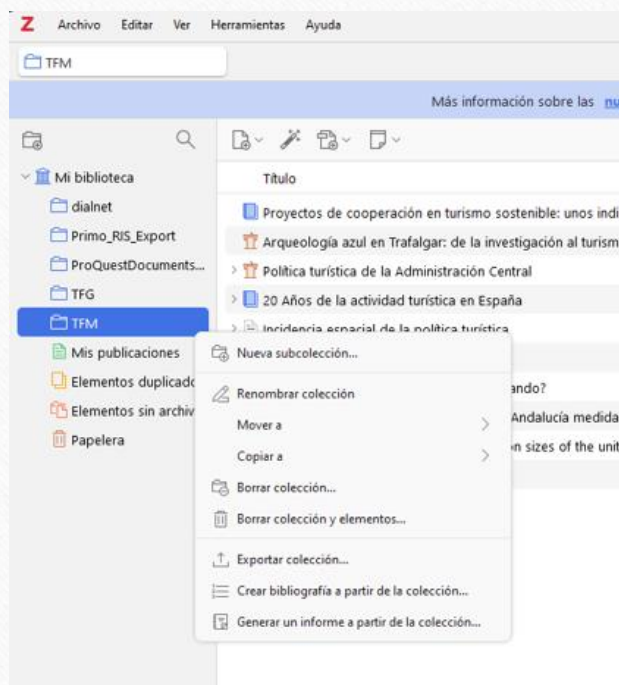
Z Archivo Editar Ver Herramientas Ayuda

TFM

Más información sobre las nu

Mi biblioteca
dialnet
Primo_RIS_Export
ProQuestDocuments...
TFG
TFM
Mis publicaciones
Elementos duplicado
Elementos sin archiv
Papelera

Título
Proyectos de cooperación en turismo sostenible: unos indi
Arqueología azul en Trafalgar: de la investigación al turism
Política turística de la Administración Central
20 Años de la actividad turística en España
Incidencia espacial de la política turística
ando?
Andalucía medida
n sizes of the unit

Nueva subcolección...
Renombrar colección
Mover a
Copiar a
Borrar colección...
Borrar colección y elementos...
Exportar colección...
Crear bibliografía a partir de la colección...
Generar un informe a partir de la colección...